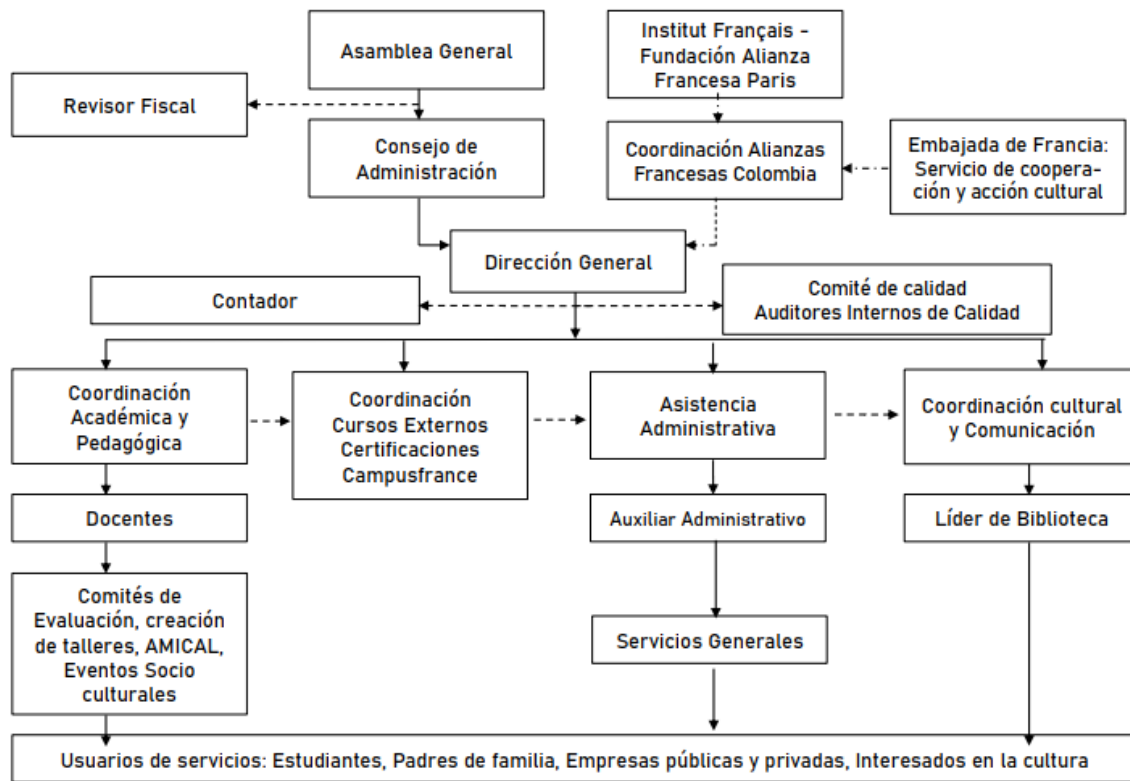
Asamblea General

Institut Français - Fundación Alianza Francesa Paris

Revisor Fiscal

Consejo de Administración

Coordinación Alianzas Francesas Colombia

Embajada de Francia: Servicio de cooperación y acción cultural

Dirección General

Contador

Comité de calidad
Auditores Internos de Calidad

Coordinación Académica y Pedagógica

Coordinación Cursos Externos Certificaciones Campusfrance

Asistencia Administrativa

Coordinación cultural y Comunicación

Docentes

Auxiliar Administrativo

Líder de Biblioteca

Comités de Evaluación, creación de talleres, AMICAL, Eventos Socio culturales

Servicios Generales

Usuarios de servicios: Estudiantes, Padres de familia, Empresas públicas y privadas, Interesados en la cultura